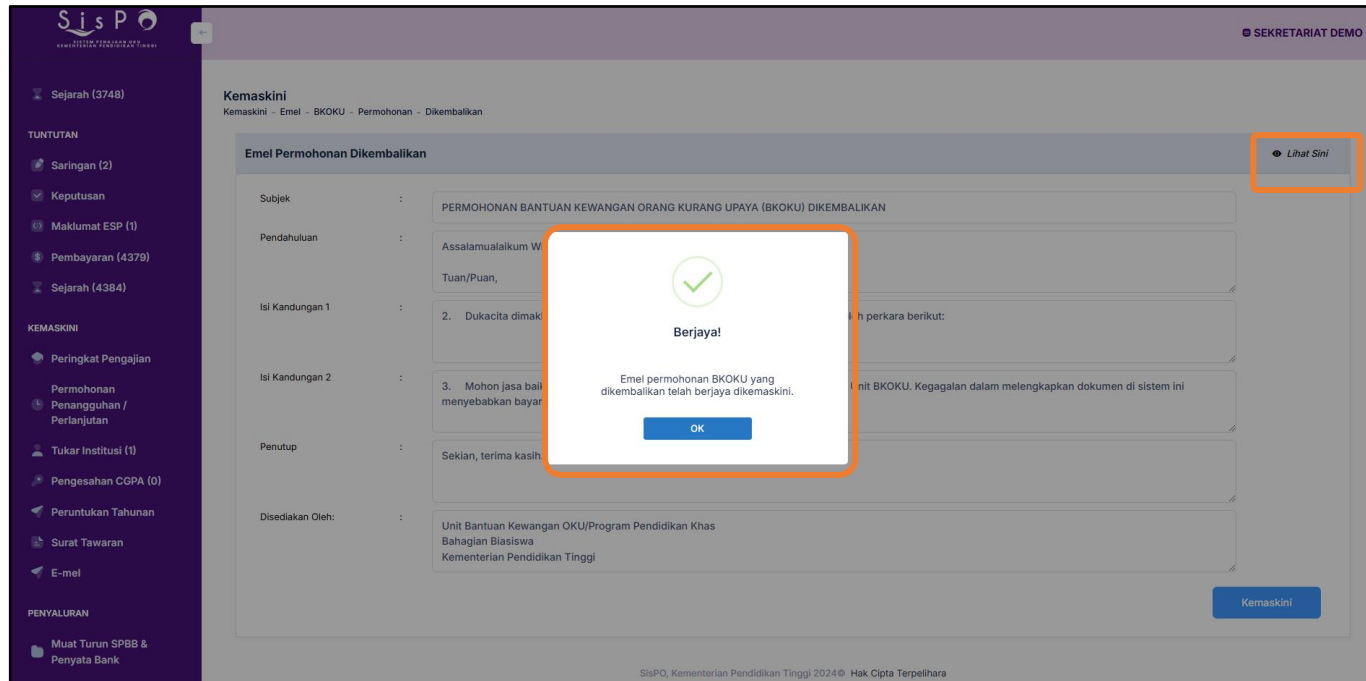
SisPO
SISTEM PENAJAAN DAN KEMENTERIAN PENDIDIKAN TINGGI

SEKRETARIAT DEMO

Sejarah (3748)

TUNTUTAN

Saringan (2)

Keputusan

Maklumat ESP (1)

Pembayaran (4379)

Sejarah (4384)

KEMASKINI

Peringkat Pengajian

Permohonan Penangguhan / Perlanjutan

Tukar Institusi (1)

Pengesahan CGPA (0)

Peruntukan Tahunan

Surat Tawaran

E-mel

PENYALURAN

Muat Turun SPBB & Penyata Bank

Kemaskini
Kemaskini - Emel - BKOKU - Permohonan - Dikembalikan

Emel Permohonan Dikembalikan

Lihat Sini

Subjek :
PERMOHONAN BANTUAN KEWANGAN ORANG KURANG UPAYA (BKOKU) DIKEMBALIKAN

Pendahuluan :
Assalamualaikum W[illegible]

Tuan/Puan,

Isi Kandungan 1 :
2. Dukacita dimak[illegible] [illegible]h perkara berikut:

Isi Kandungan 2 :
3. Mohon jasa bai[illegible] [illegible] nit BKOKU. Kegagalan dalam melengkapkan dokumen di sistem ini menyebabkan bayar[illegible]

Penutup :
Sekian, terima kasih.

Disediakan Oleh: :
Unit Bantuan Kewangan OKU/Program Pendidikan Khas
Bahagian Biasiswa
Kementerian Pendidikan Tinggi

Kemaskini

Berjaya!

Emel permohonan BKOKU yang dikembalikan telah berjaya dikemaskini.

OK

SisPO, Kementerian Pendidikan Tinggi 2024© Hak Cipta Terpelihara